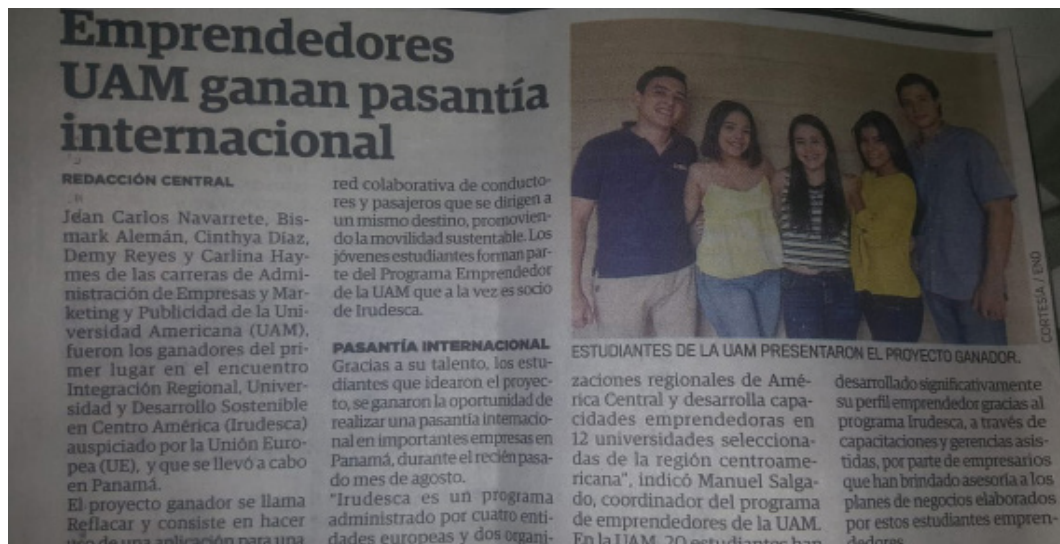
Emprendedores UAM ganan pasantía internacional

REDACCIÓN CENTRAL

Jean Carlos Navarrete, Bismark Alemán, Cinthya Díaz, Demy Reyes y Carlina Haymes de las carreras de Administración de Empresas y Marketing y Publicidad de la Universidad Americana (UAM), fueron los ganadores del primer lugar en el encuentro Integración Regional, Universidad y Desarrollo Sostenible en Centro América (Irudesca) auspiciado por la Unión Europea (UE), y que se llevó a cabo en Panamá.

El proyecto ganador se llama Reflacar y consiste en hacer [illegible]

red colaborativa de conductores y pasajeros que se dirigen a un mismo destino, promoviendo la movilidad sustentable. Los jóvenes estudiantes forman parte del Programa Emprendedor de la UAM que a la vez es socio de Irudesca.

PASANTÍA INTERNACIONAL

Gracias a su talento, los estudiantes que idearon el proyecto, se ganaron la oportunidad de realizar una pasantía internacional en importantes empresas en Panamá, durante el recién pasado mes de agosto.

"Irudesca es un programa administrado por cuatro entidades europeas y dos organi-

CORTESÍA / END

ESTUDIANTES DE LA UAM PRESENTARON EL PROYECTO GANADOR.

zaciones regionales de América Central y desarrolla capacidades emprendedoras en 12 universidades seleccionadas de la región centroamericana", indicó Manuel Salgado, coordinador del programa de emprendedores de la UAM. En la UAM, 20 estudiantes han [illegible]

desarrollado significativamente su perfil emprendedor gracias al programa Irudesca, a través de capacitaciones y gerencias asistidas, por parte de empresarios que han brindado asesoría a los planes de negocios elaborados por estos estudiantes emprendedores.